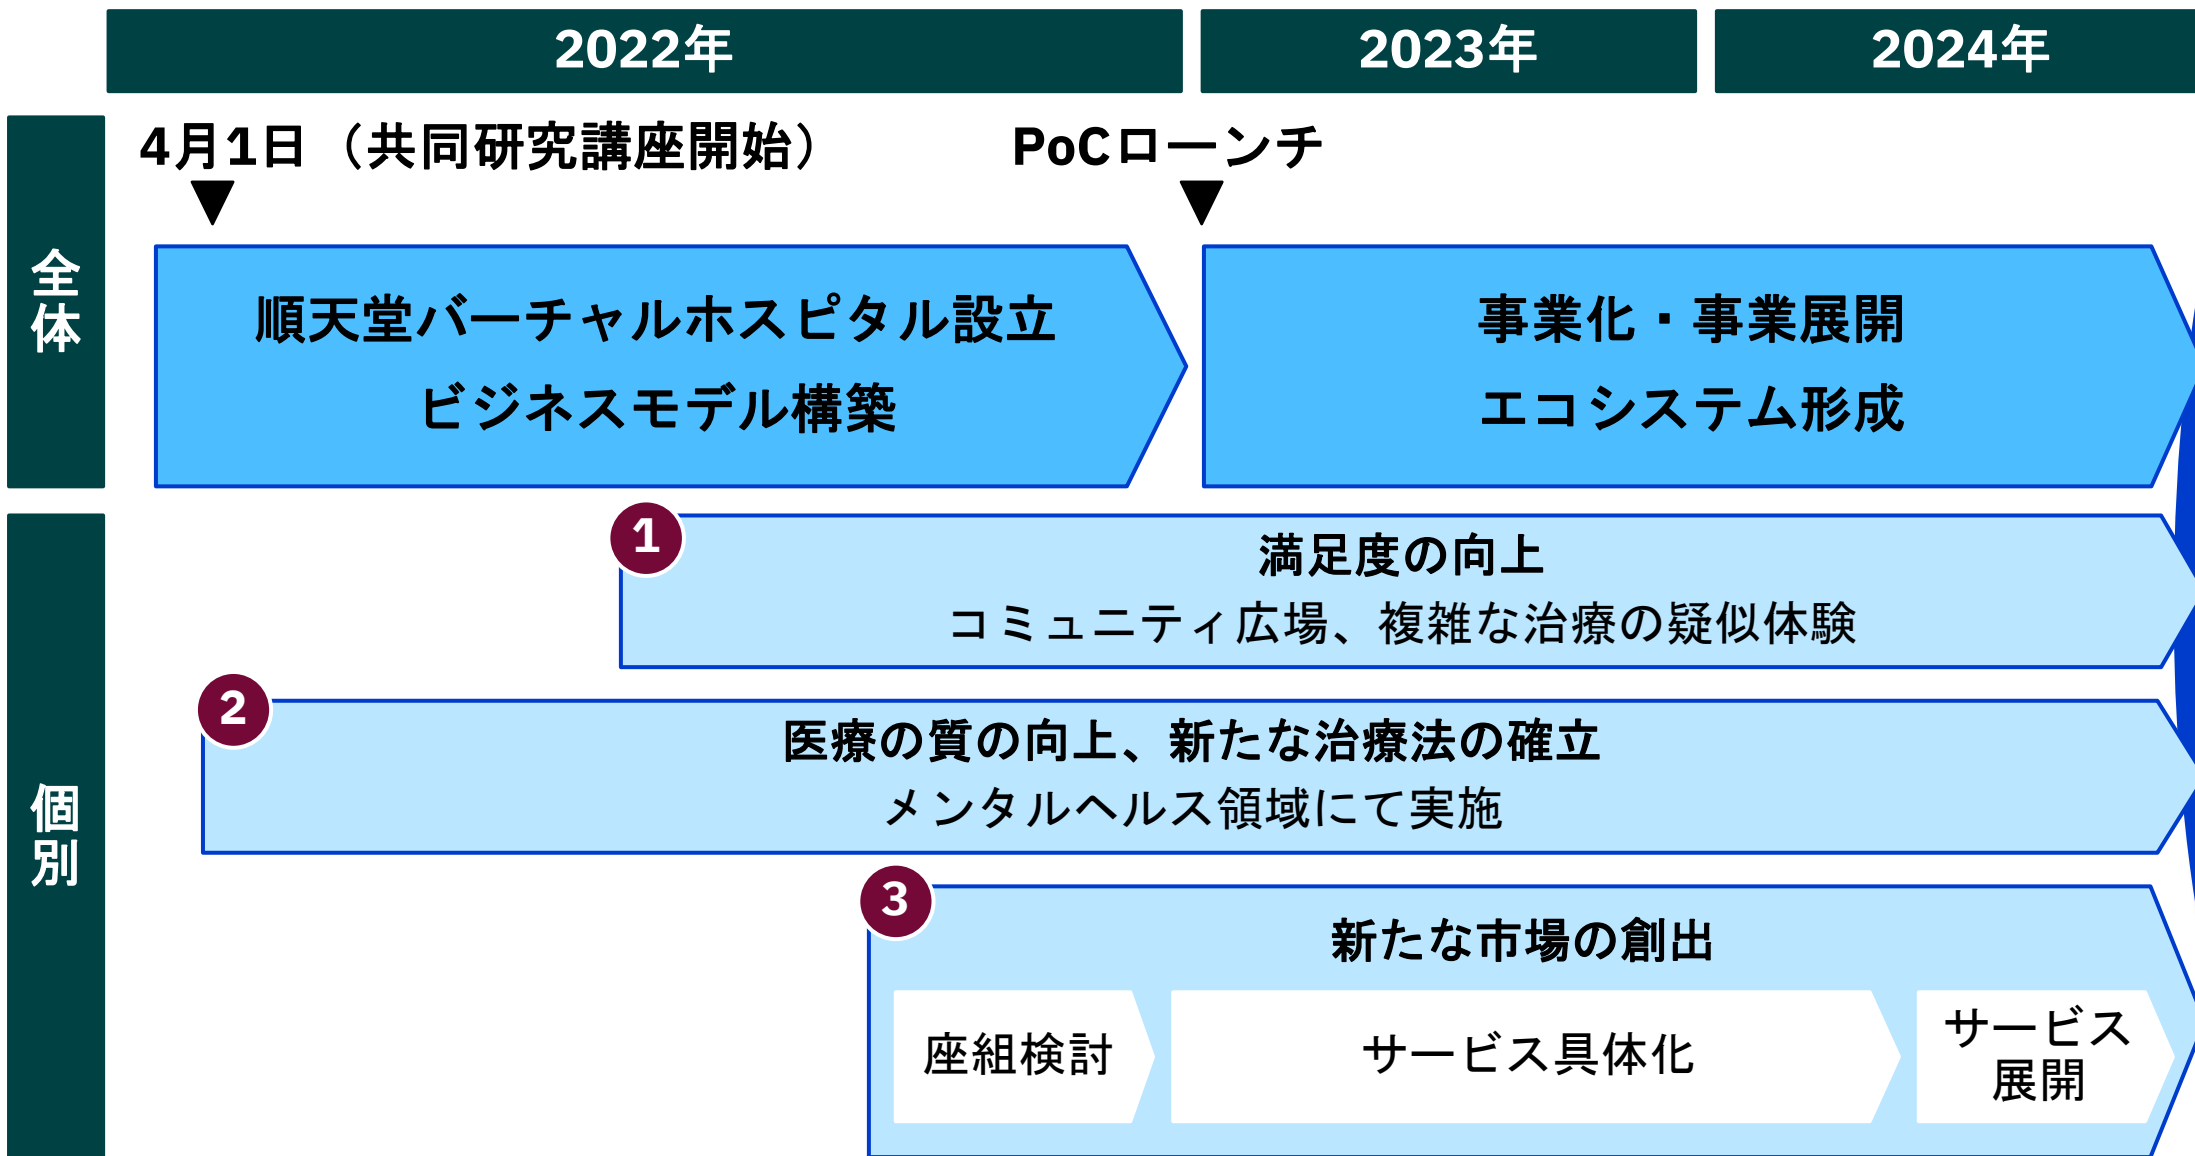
2022年

2023年

2024年

全体

4月1日（共同研究講座開始）

PoCローンチ

順天堂バーチャルホスピタル設立
ビジネスモデル構築

事業化・事業展開
エコシステム形成

個別

1
満足度の向上
コミュニティ広場、複雑な治療の疑似体験

2
医療の質の向上、新たな治療法の確立
メンタルヘルス領域にて実施

3
新たな市場の創出

座組検討

サービス具体化

サービス展開